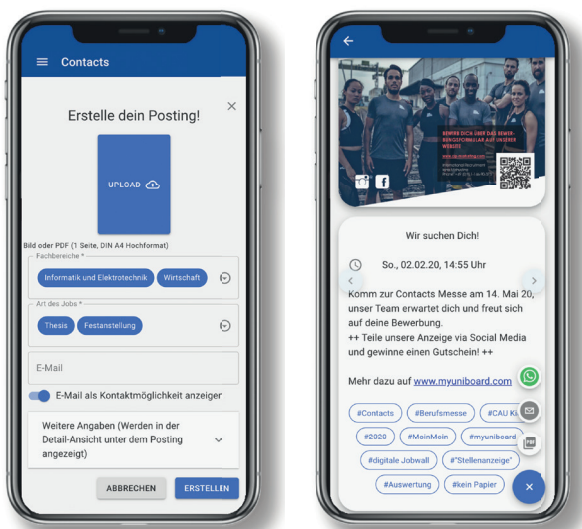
Contacts

Erstelle dein Posting!

×

UPLOAD

Bild oder PDF (1 Seite, DIN A4 Hochformat)

Fachbereiche *

Informatik und Elektrotechnik

Wirtschaft

Art des Jobs *

Thesis

Festanstellung

E-Mail

E-Mail als Kontaktmöglichkeit anzeigen

Weitere Angaben (Werden in der Detail-Ansicht unter dem Posting angezeigt)

ABBRECHEN

ERSTELLEN

BEWIRB DICH ÜBER DAS BEWERBUNGSFORMULAR AUF UNSERER WEBSITE

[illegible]

Wir suchen Dich!

So., 02.02.20, 14:55 Uhr

Komm zur Contacts Messe am 14. Mai 20, unser Team erwartet dich und freut sich auf deine Bewerbung.
++ Teile unsere Anzeige via Social Media und gewinne einen Gutschein! ++

Mehr dazu auf www.myuniboard.com

#Contacts

#Berufsmesse

#CAU Ki

#2020

#MoinMoin

#myuniboard

#digitale Jobwall

#"Stellenanzeige"

#Auswertung

#kein Papier

PDF

×